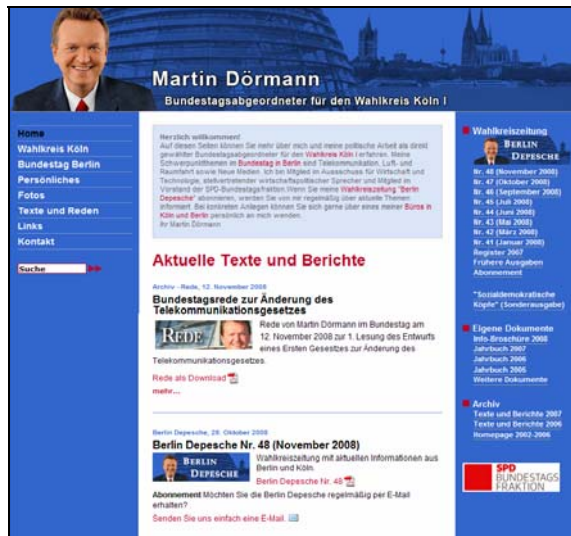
Martin Dörmann

Bundestagsabgeordneter für den Wahlkreis Köln I

Home
Wahlkreis Köln
Bundestag Berlin
Persönliches
Fotos
Texte und Reden
Links
Kontakt

Suche

Herzlich willkommen!
Auf diesen Seiten können Sie mehr über mich und meine politische Arbeit als direkt gewählter Bundestagsabgeordneter für den Wahlkreis Köln I erfahren. Meine Schwerpunktthemen im Bundestag in Berlin sind Telekommunikation, Luft- und Raumfahrt sowie Neue Medien. Ich bin Mitglied im Ausschuss für Wirtschaft und Technologie, stellvertretender wirtschaftspolitischer Sprecher und Mitglied im Vorstand der SPD-Bundestagsfraktion. Wenn Sie meine Wahlkreiszeitung "Berlin Depesche" abonnieren, werden Sie von mir regelmäßig über aktuelle Themen informiert. Bei konkreten Anliegen können Sie sich gerne über eines meiner Büros in Köln und Berlin persönlich an mich wenden.
Ihr Martin Dörmann

Aktuelle Texte und Berichte

Archiv - Rede, 12. November 2008
Bundestagsrede zur Änderung des Telekommunikationsgesetzes

REDE

Rede von Martin Dörmann im Bundestag am 12. November 2008 zur 1. Lesung des Entwurfs eines Ersten Gesetzes zur Änderung des Telekommunikationsgesetzes.

Rede als Download
mehr...

Berlin Depesche, 28. Oktober 2008
Berlin Depesche Nr. 48 (November 2008)

BERLIN DEPESCHE

Wahlkreiszeitung mit aktuellen Informationen aus Berlin und Köln.
Berlin Depesche Nr. 48

Abonnement Möchten Sie die Berlin Depesche regelmäßig per E-Mail erhalten?
Senden Sie uns einfach eine E-Mail.

Wahlkreiszeitung
BERLIN DEPESCHE
Nr. 48 (November 2008)
Nr. 47 (Oktober 2008)
Nr. 46 (September 2008)
Nr. 45 (Juli 2008)
Nr. 44 (Juni 2008)
Nr. 43 (Mai 2008)
Nr. 42 (März 2008)
Nr. 41 (Januar 2008)
Register 2007
Frühere Ausgaben
Abonnement

"Sozialdemokratische Köpfe" (Sonderausgabe)

Eigene Dokumente
Info-Broschüre 2008
Jahrbuch 2007
Jahrbuch 2006
Jahrbuch 2005
Weitere Dokumente

Archiv
Texte und Berichte 2007
Texte und Berichte 2006
Homepage 2002-2006

SPD BUNDESTAGS FRAKTION